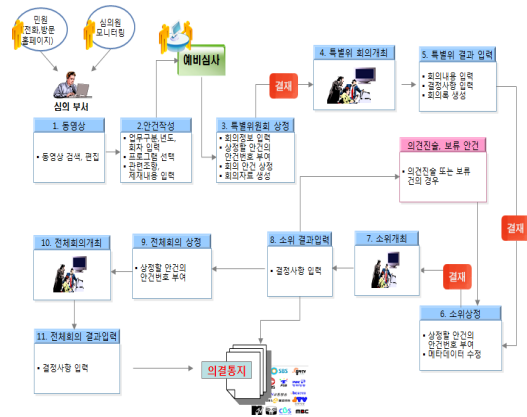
민원
(전화,방문
홈페이지)

심의원
모니터링

심의 부서

예비심사

결재

4. 특별위 회의개최

5. 특별위 결과 입력

• 회의내용 입력
• 결정사항 입력
• 회의록 생성

1. 동영상

• 동영상 검색, 편집

2.안건작성

• 업무구분,년도, 회차 입력
• 프로그램 선택
• 관련조항, 제재내용 입력

3. 특별위원회 상정

• 회의정보 입력
• 상정할 안건의 안건번호 부여
• 회의 안건 상정
• 회의자료 생성

의견진술, 보류 안건

• 의견진술 또는 보류 건의 경우

결재

10. 전체회의개최

9. 전체회의 상정

• 상정할 안건의 안건번호 부여

8. 소위 결과입력

• 결정사항 입력

7. 소위개최

결재

6. 소위상정

• 상정할 안건의 안건번호 부여
• 메타데이터 수정

11. 전체회의 결과입력

• 결정사항 입력

의결통지

SBS MBC